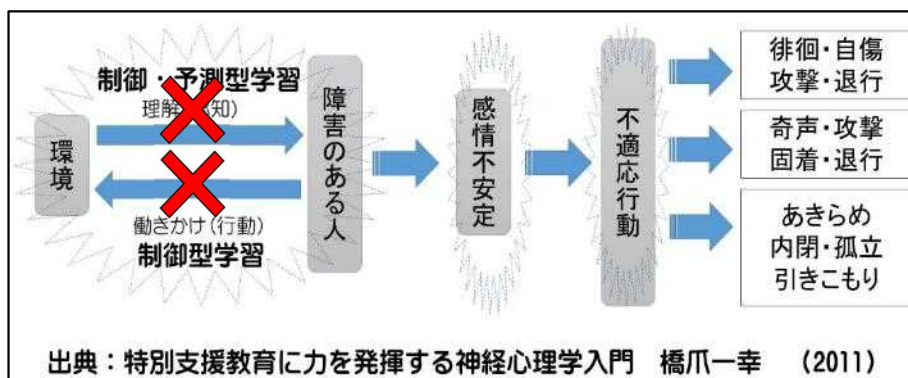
制御・予測型学習

理解（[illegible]知）

環境

働きかけ（行動）

制御型学習

障害のある人

感情不安定

不適応行動

徘徊・自傷
攻撃・退行

奇声・攻撃
固着・退行

あきらめ
内閉・孤立
引きこもり

出典：特別支援教育に力を発揮する神経心理学入門　橋爪一幸　（2011）